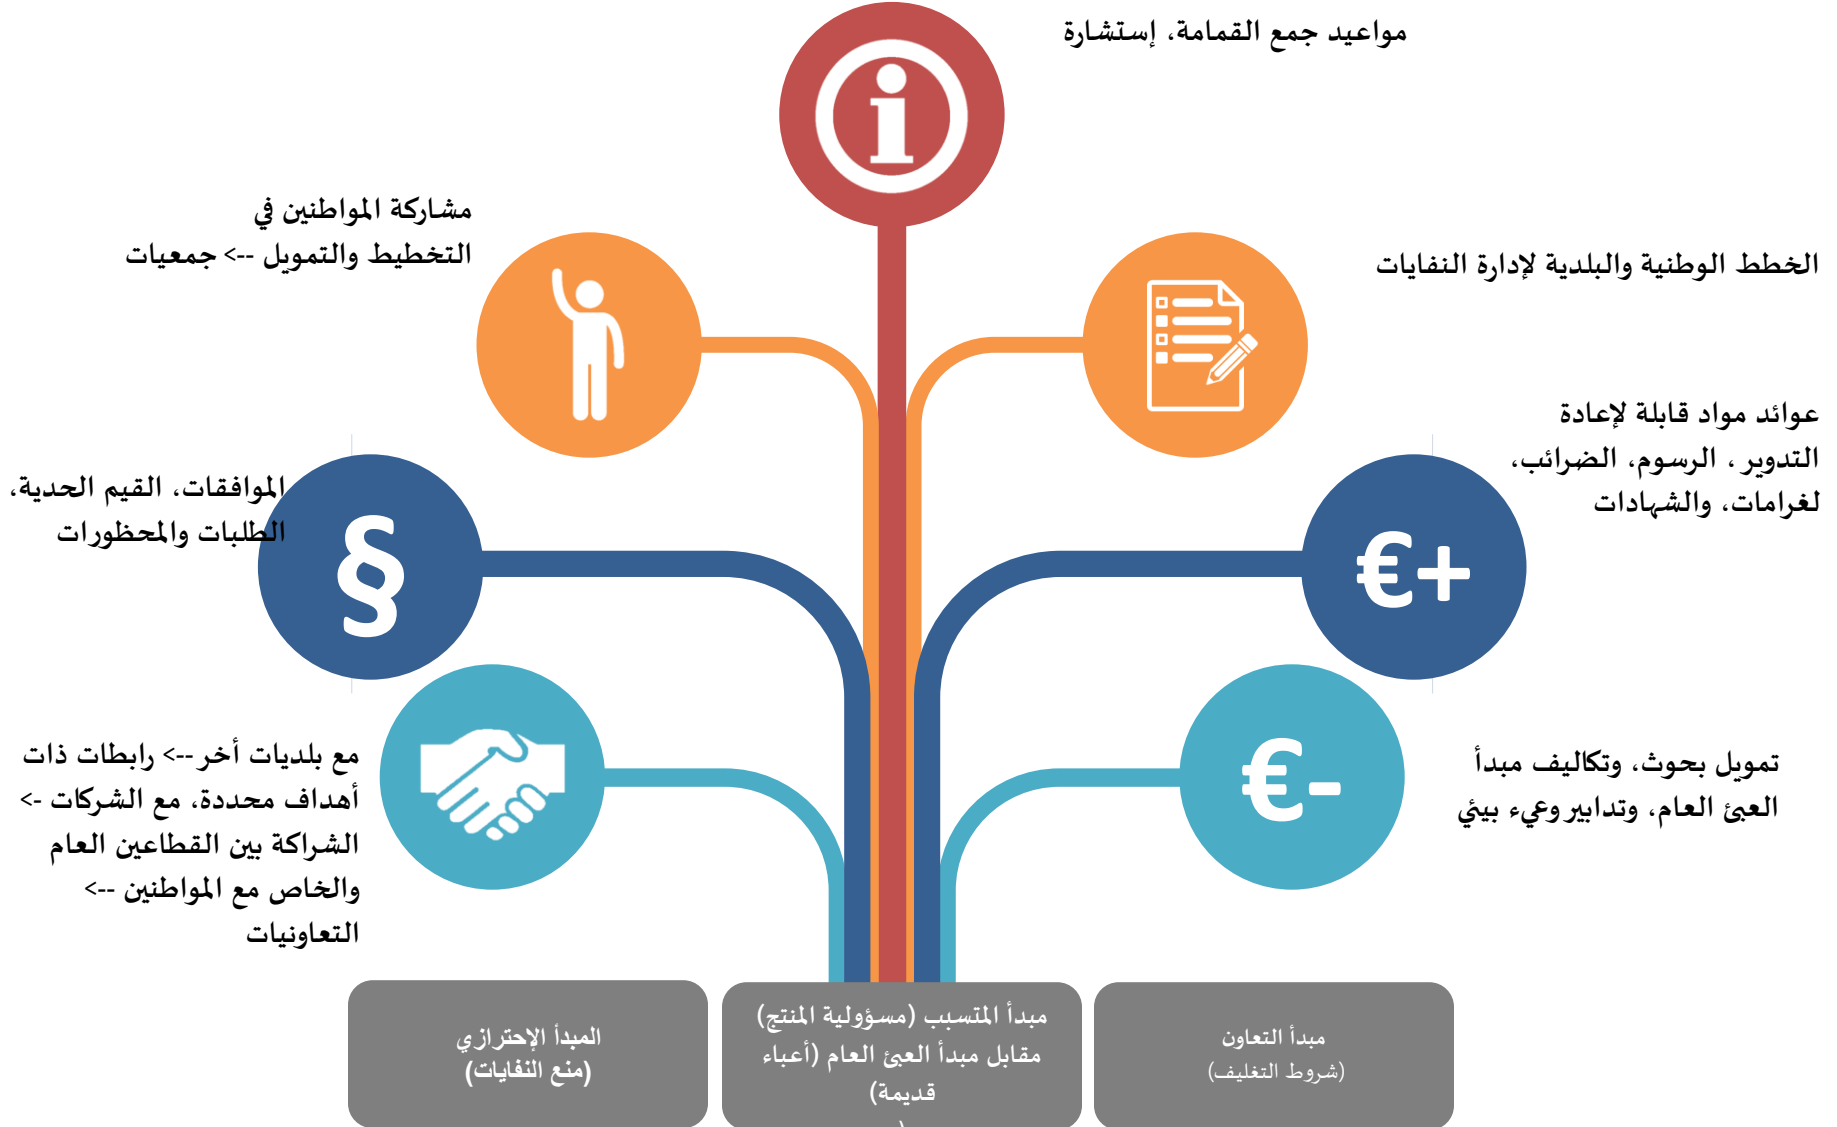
مواعيد جمع القمامة، إستشارة

مشاركة المواطنين في التخطيط والتمويل --> جمعيات

الخطط الوطنية والبلدية لإدارة النفايات

عوائد مواد قابلة لإعادة التدوير ، الرسوم، الضرائب، لغرامات، والشهادات

€+

الموافقات، القيم الحدية، الطلبات والمحظورات

§

مع بلديات أخر--> رابطات ذات أهداف محددة، مع الشركات -> الشراكة بين القطاعين العام والخاص مع المواطنين --> التعاونيات

تمويل بحوث، وتكاليف مبدأ العبئ العام، وتدابيروعيء بيئي

€-

المبدأ الإحترازي (منع النفايات)

مبدأ المتسبب (مسؤولية المنتج) مقابل مبدأ العبئ العام (أعباء قديمة)

مبدأ التعاون (شروط التغليف)